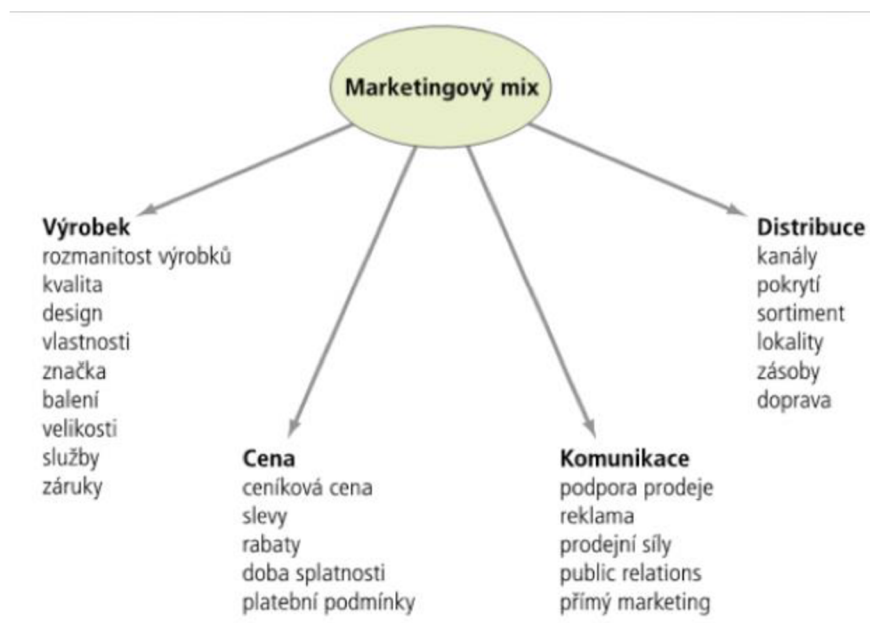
Marketingový mix

Výrobek
rozmanitost výrobků
kvalita
design
vlastnosti
značka
balení
velikosti
služby
záruky

Cena
ceníková cena
slevy
rabaty
doba splatnosti
platební podmínky

Komunikace
podpora prodeje
reklama
prodejní síly
public relations
přímý marketing

Distribuce
kanály
pokrytí
sortiment
lokality
zásoby
doprava